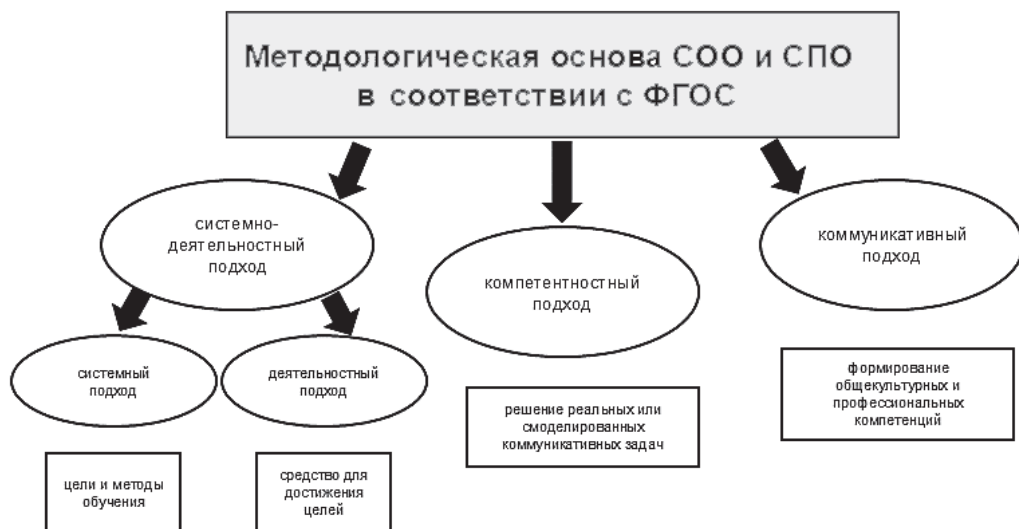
Методологическая основа СОО и СПО в соответствии с ФГОС

системно-деятельностный подход

компетентностный подход

коммуникативный подход

системный подход

деятельностный подход

цели и методы обучения

средство для достижения целей

решение реальных или смоделированных коммуникативных задач

формирование общекультурных и профессиональных компетенций